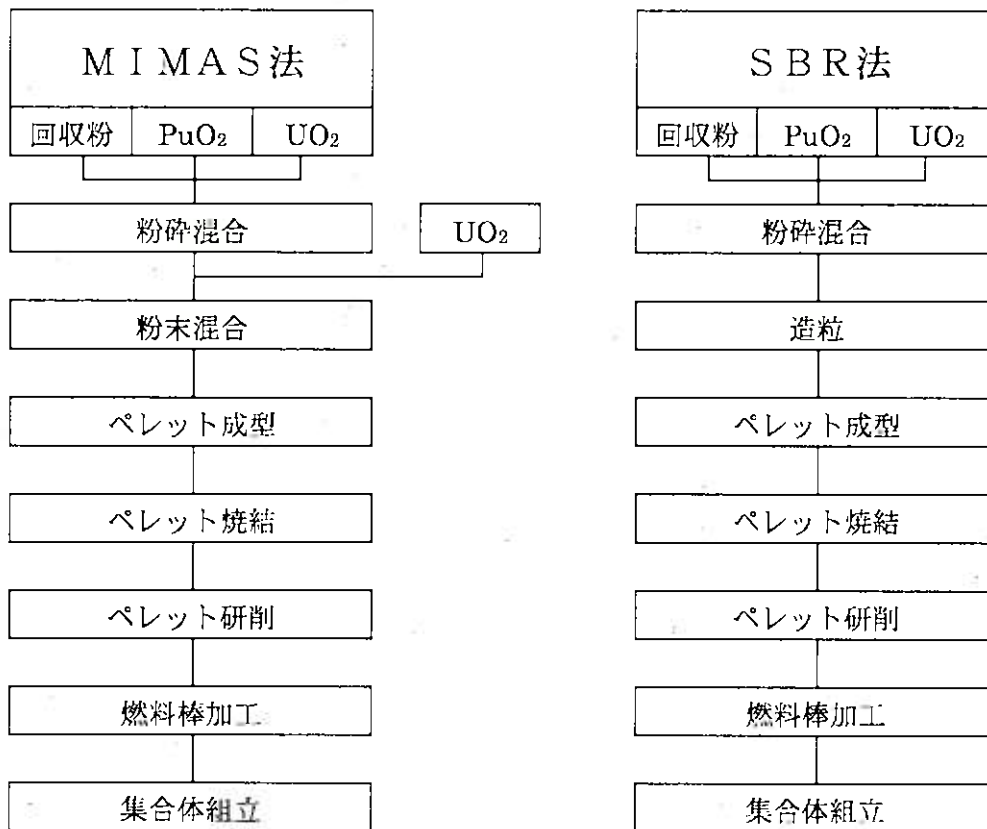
MIMAS法

回収粉 | $PuO_2$ | $UO_2$

粉砕混合

$UO_2$

粉末混合

ペレット成型

ペレット焼結

ペレット研削

燃料棒加工

集合体組立

SBR法

回収粉 | $PuO_2$ | $UO_2$

粉砕混合

造粒

ペレット成型

ペレット焼結

ペレット研削

燃料棒加工

集合体組立